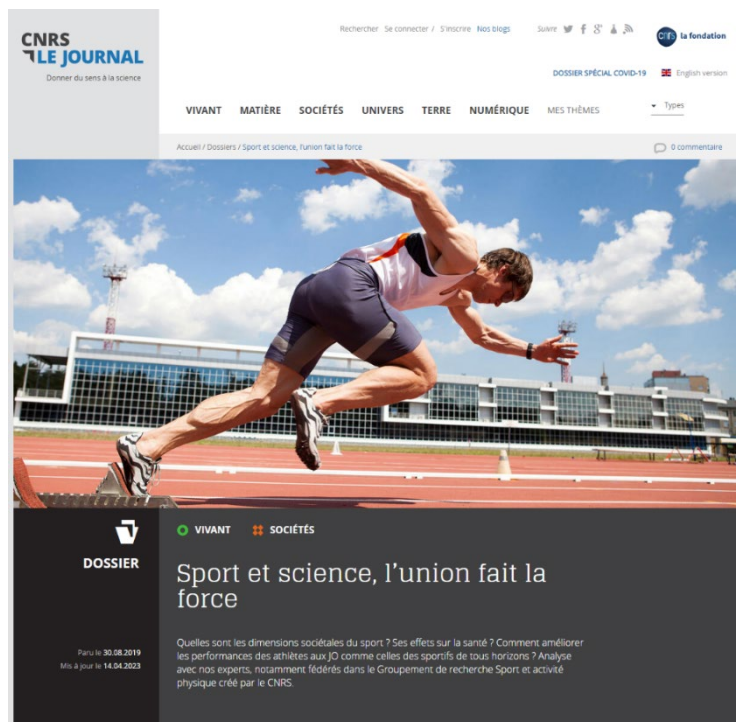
CNRS
LE JOURNAL
Donner du sens à la science

Rechercher Se connecter / S'inscrire Nos blogs Suivre

la fondation

DOSSIER SPÉCIAL COVID-19 English version

VIVANT MATIÈRE SOCIÉTÉS UNIVERS TERRE NUMÉRIQUE MES THÈMES Types

Accueil / Dossiers / Sport et science, l'union fait la force

0 commentaire

DOSSIER

VIVANT SOCIÉTÉS

Sport et science, l'union fait la force

Paru le 30.08.2019
Mis à jour le 14.04.2023

Quelles sont les dimensions sociétales du sport ? Ses effets sur la santé ? Comment améliorer les performances des athlètes aux JO comme celles des sportifs de tous horizons ? Analyse avec nos experts, notamment fédérés dans le Groupement de recherche Sport et activité physique créé par le CNRS.